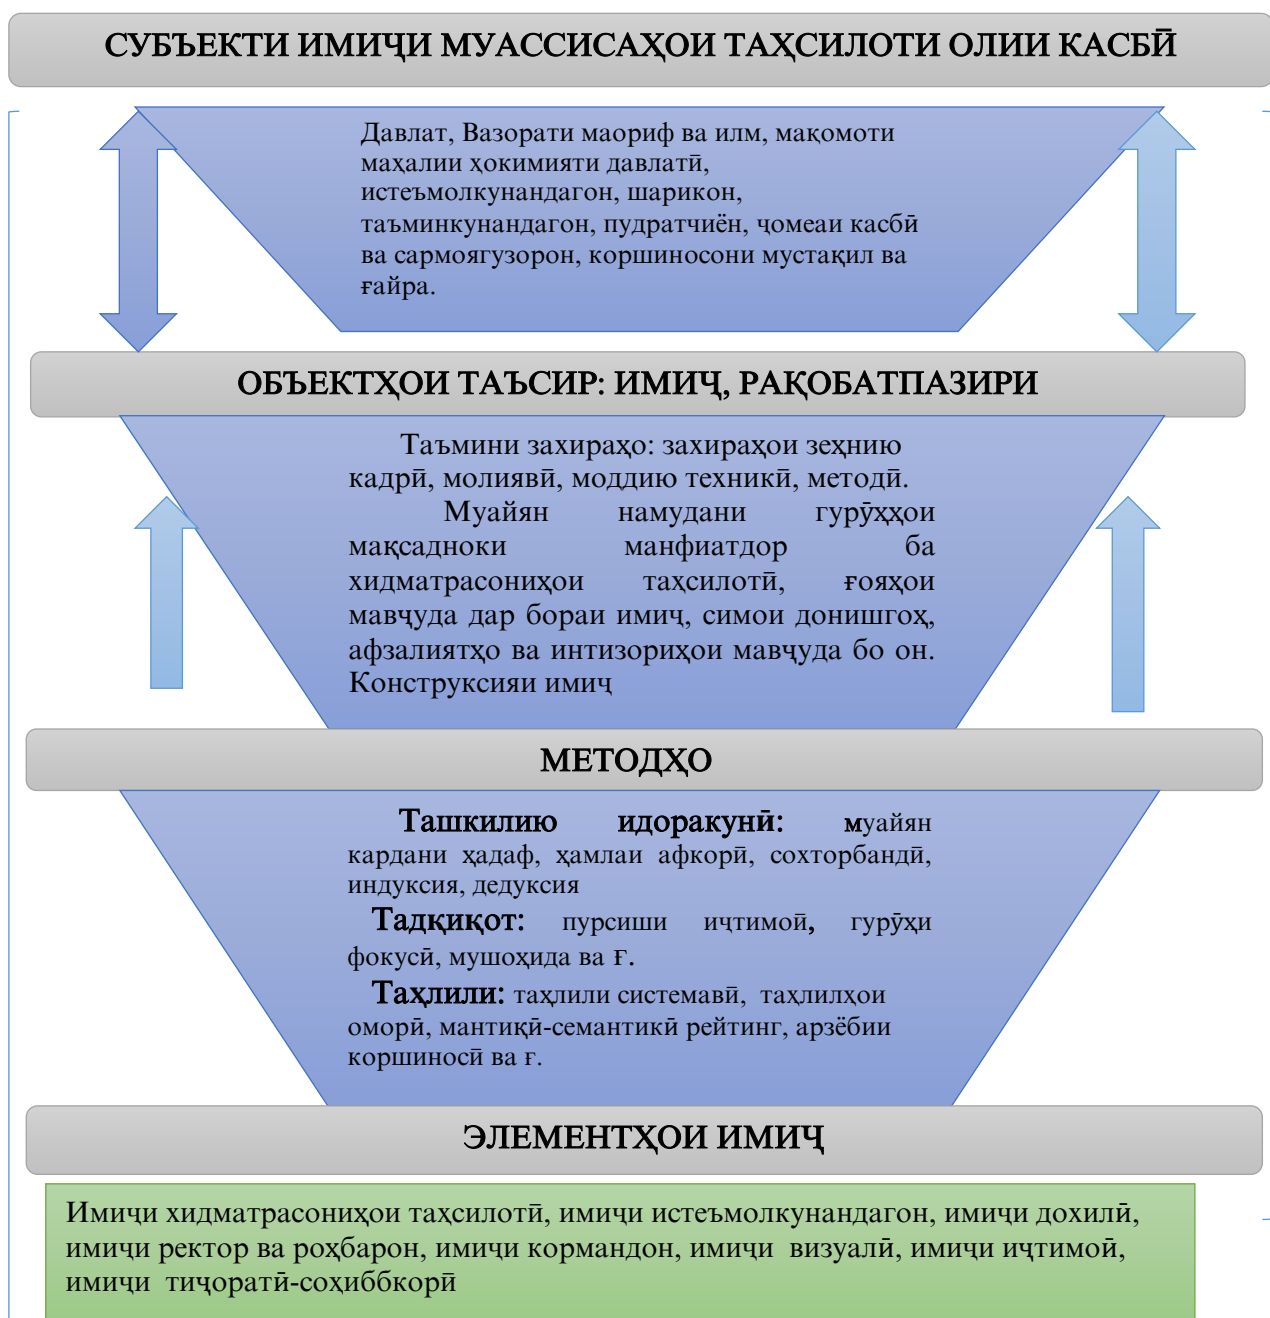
СУБЪЕКТИ ИМИҶИ МУАССИСАҲОИ ТАҲСИЛОТИ ОЛИИ КАСБӢ

Давлат, Вазорати маориф ва илм, мақомоти маҳалии ҳокимияти давлатӣ, истеъмолкунандагон, шарикон, таъминкунандагон, пудратчиён, ҷомеаи касбӣ ва сармоягузорон, коршиносони мустақил ва ғайра.

ОБЪЕКТҲОИ ТАЪСИР: ИМИҶ, РАҚОБАТПАЗИРИ

Таъмини захираҳо: захираҳои зеҳнию кадрӣ, молиявӣ, моддию техникӣ, методӣ.

Муайян намудани гурӯҳҳои мақсадноки манфиатдор ба хидматрасониҳои таҳсилотӣ, ғояҳои мавҷуда дар бораи имиҷ, симои донишгоҳ, афзалиятҳо ва интизориҳои мавҷуда бо он. Конструксияи имиҷ

МЕТОДҲО

Ташкилию идоракунӣ: муайян кардани ҳадаф, ҳамлаи афкорӣ, сохторбандӣ, индуксия, дедуксия

Тадқиқот: пурсиши иҷтимоӣ, гурӯҳи фокусӣ, мушоҳида ва ғ.

Таҳлили: таҳлили системавӣ, таҳлилҳои оморӣ, мантиқӣ-семантикӣ рейтинг, арзёбии коршиносӣ ва ғ.

ЭЛЕМЕНТҲОИ ИМИҶ

Имиҷи хидматрасониҳои таҳсилотӣ, имиҷи истеъмолкунандагон, имиҷи дохилӣ, имиҷи ректор ва роҳбарон, имиҷи кормандон, имиҷи визуалӣ, имиҷи иҷтимоӣ, имиҷи тиҷоратӣ-соҳиббкорӣ